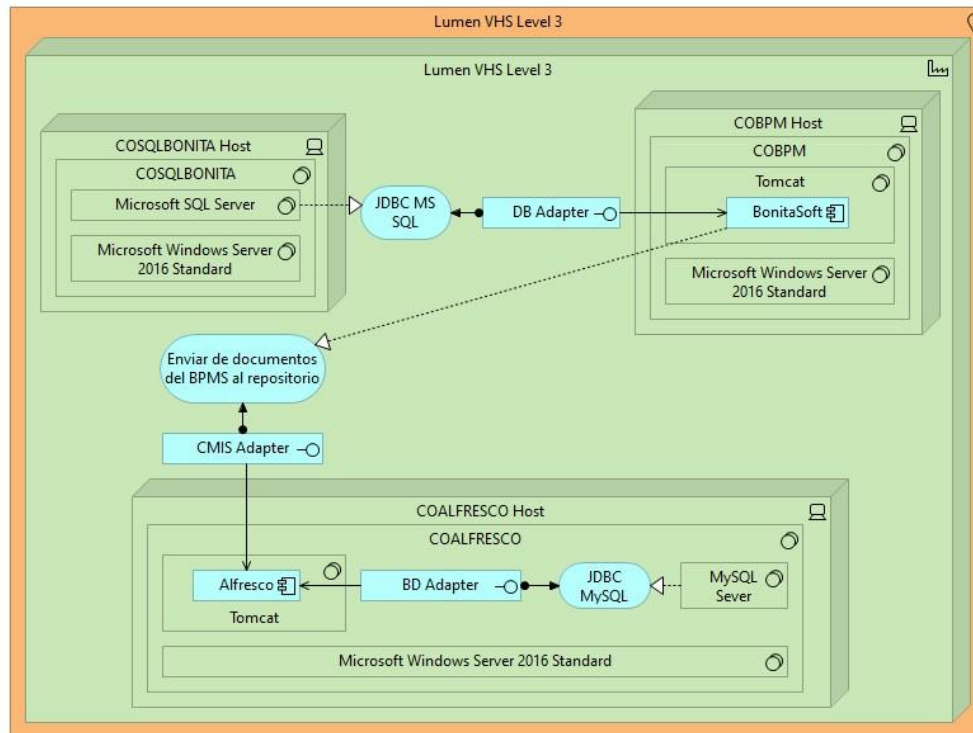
Lumen VHS Level 3

Lumen VHS Level 3

COSQLBONITA Host

COSQLBONITA

Microsoft SQL Server

Microsoft Windows Server 2016 Standard

JDBC MS SQL

DB Adapter

COBPM Host

COBPM

Tomcat

BonitaSoft

Microsoft Windows Server 2016 Standard

Enviar de documentos del BPMS al repositorio

CMIS Adapter

COALFRESCO Host

COALFRESCO

Alfresco

Tomcat

BD Adapter

JDBC MySQL

MySQL Sever

Microsoft Windows Server 2016 Standard